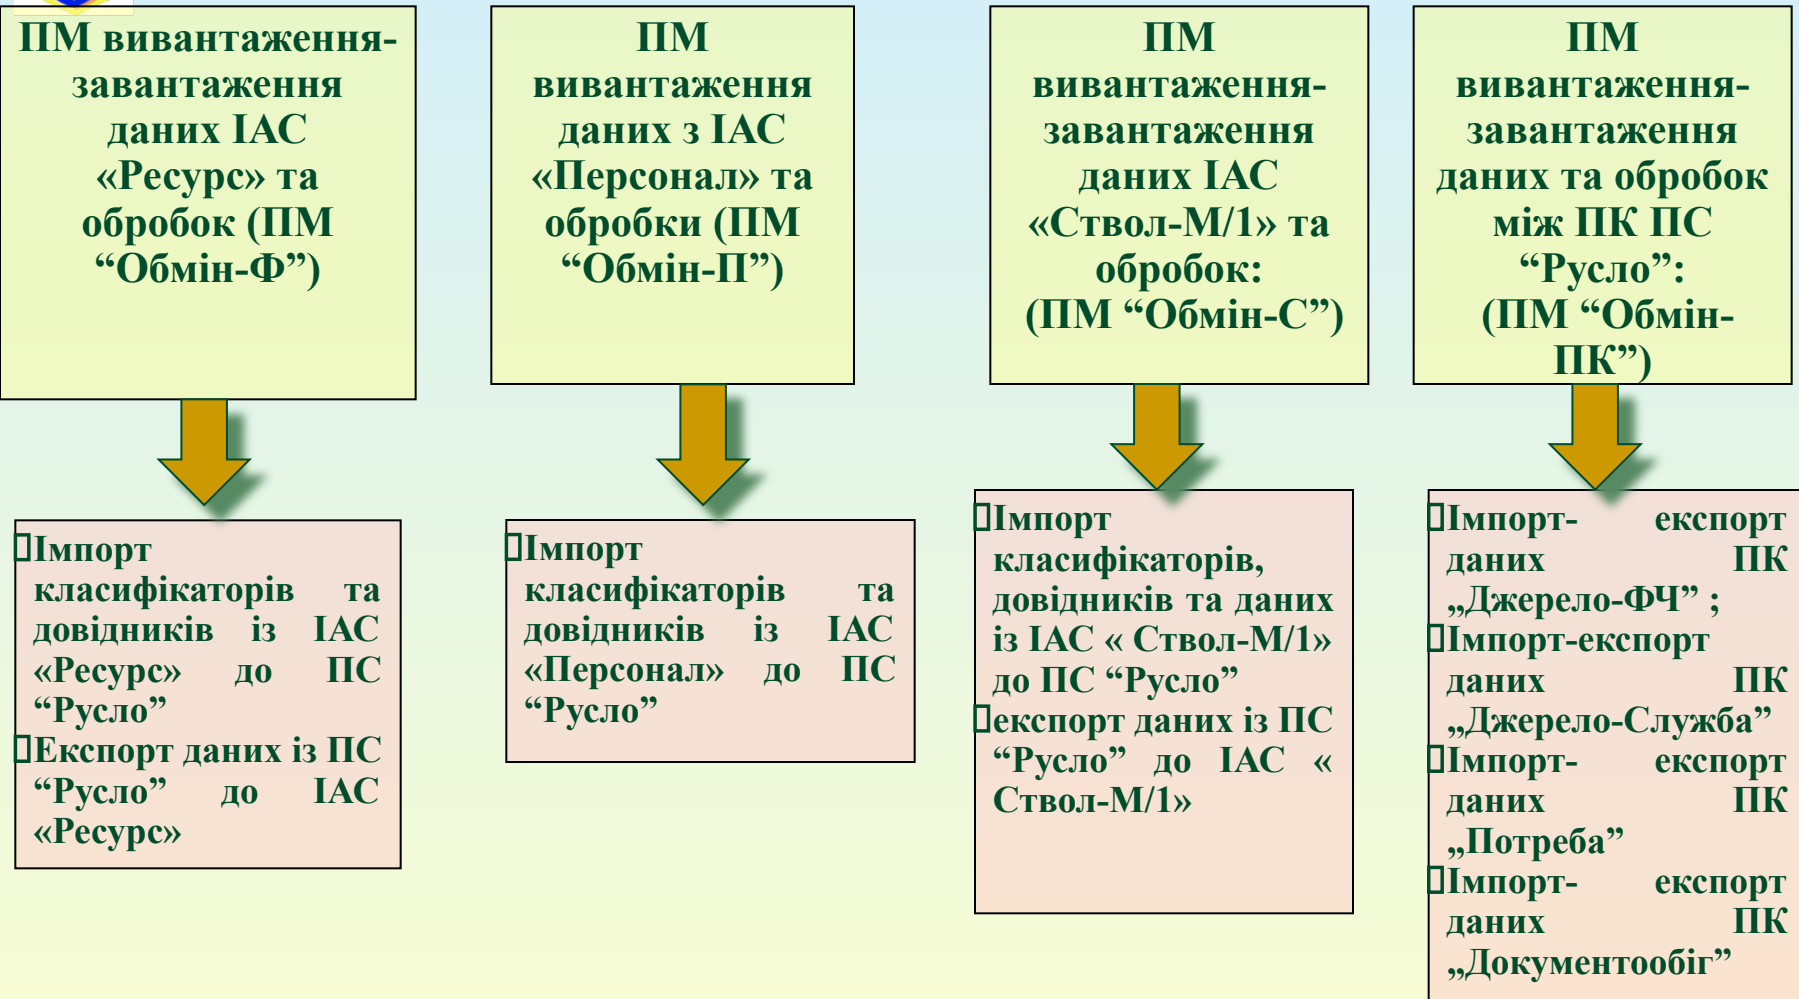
ПМ вивантаження-завантаження даних ІАС «Ресурс» та обробок (ПМ “Обмін-Ф”)

ПМ вивантаження даних з ІАС «Персонал» та обробки (ПМ “Обмін-П”)

ПМ вивантаження-завантаження даних ІАС «Ствол-М/1» та обробок: (ПМ “Обмін-С”)

ПМ вивантаження-завантаження даних та обробок між ПК ПС “Русло”: (ПМ “Обмін-ПК”)

Імпорт класифікаторів та довідників із ІАС «Ресурс» до ПС “Русло”
Експорт даних із ПС “Русло” до ІАС «Ресурс»

Імпорт класифікаторів та довідників із ІАС «Персонал» до ПС “Русло”

Імпорт класифікаторів, довідників та даних із ІАС « Ствол-М/1» до ПС “Русло”
експорт даних із ПС “Русло” до ІАС « Ствол-М/1»

Імпорт- експорт даних ПК „Джерело-ФЧ” ;
Імпорт-експорт даних ПК „Джерело-Служба”
Імпорт- експорт даних ПК „Потреба”
Імпорт- експорт даних ПК „Документообіг”